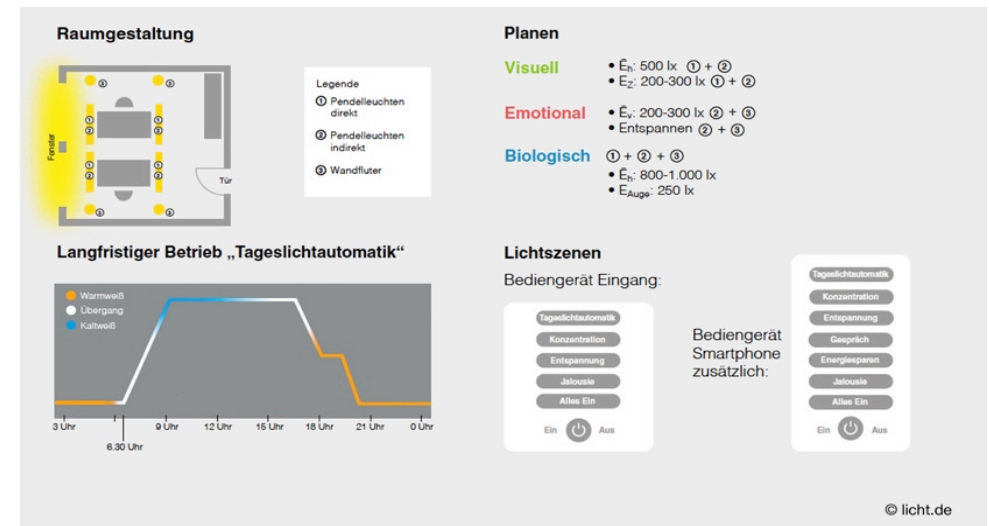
Raumgestaltung

Fenster

Tür

③ ③
① ①
② ②
① ①
② ②
③ ③

Legende
① Pendelleuchten direkt
② Pendelleuchten indirekt
③ Wandfluter

Planen

Visuell
• $\bar{E}_h$: 500 lx ① + ②
• $E_Z$: 200-300 lx ① + ②

Emotional
• $\bar{E}_v$: 200-300 lx ② + ③
• Entspannen ② + ③

Biologisch ① + ② + ③
• $\bar{E}_h$: 800-1.000 lx
• $E_{Auge}$: 250 lx

Langfristiger Betrieb „Tageslichtautomatik"

Warmweiß
Übergang
Kaltweiß

3 Uhr
6.30 Uhr
9 Uhr
12 Uhr
15 Uhr
18 Uhr
21 Uhr
0 Uhr

Lichtszenen

Bediengerät Eingang:

Tageslichtautomatik
Konzentration
Entspannung
Jalousie
Alles Ein
Ein Aus

Bediengerät Smartphone zusätzlich:

Tageslichtautomatik
Konzentration
Entspannung
Gespräch
Energiesparen
Jalousie
Alles Ein
Ein Aus

© licht.de